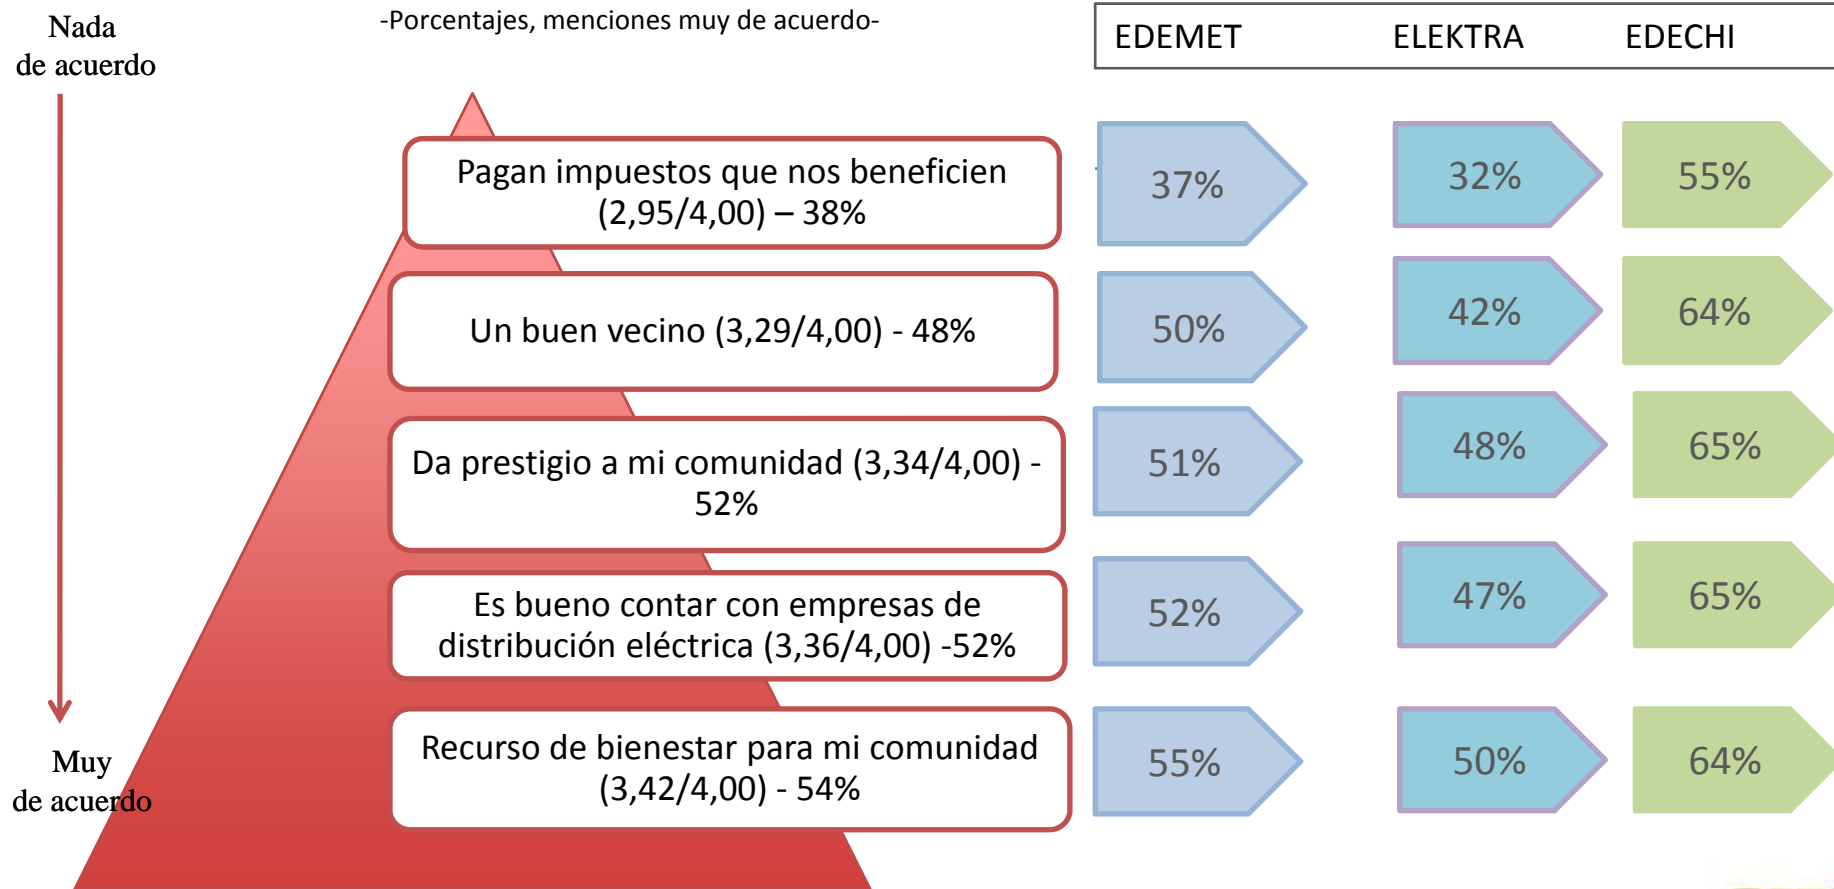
Nada de acuerdo

-Porcentajes, menciones muy de acuerdo-

| EDEMET | ELEKTRA | EDECHI |
|---|---|---|

Pagan impuestos que nos beneficien (2,95/4,00) – 38%

37% 32% 55%

Un buen vecino (3,29/4,00) - 48%

50% 42% 64%

Da prestigio a mi comunidad (3,34/4,00) - 52%

51% 48% 65%

Es bueno contar con empresas de distribución eléctrica (3,36/4,00) -52%

52% 47% 65%

Recurso de bienestar para mi comunidad (3,42/4,00) - 54%

55% 50% 64%

Muy de acuerdo